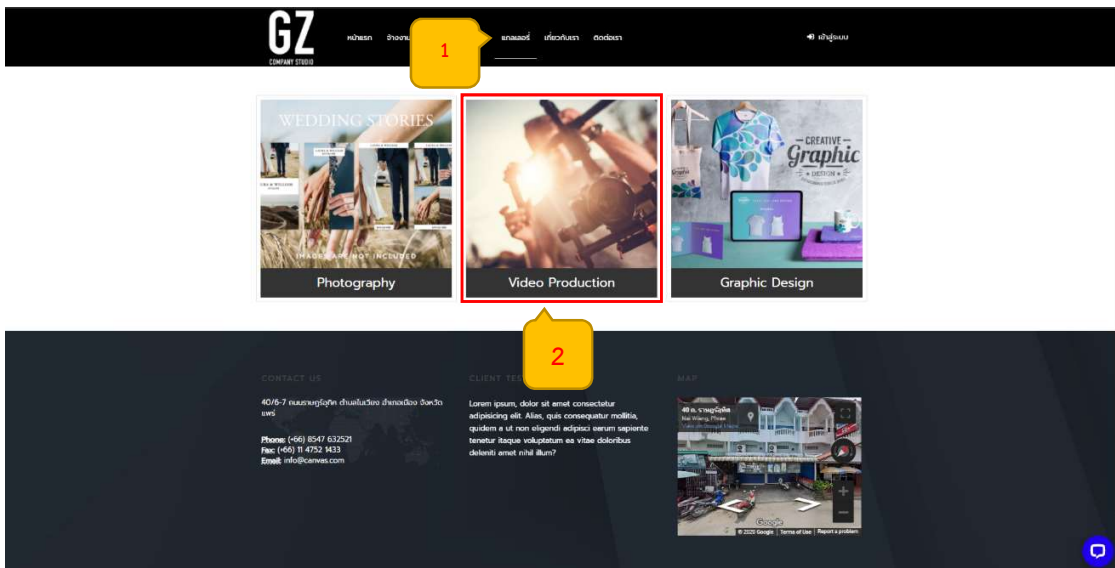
GZ
COMPANY STUDIO

หน้าแรก จ้างงาน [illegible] แกลเลอรี่ เกี่ยวกับเรา ติดต่อเรา

1

เข้าสู่ระบบ

WEDDING STORIES

IMAGES ARE NOT INCLUDED

Photography

Video Production

CREATIVE Graphic DESIGN

Graphic Design

2

CONTACT US

40/6-7 ถนนราษฎร์อุทิศ ตำบลในเวียง อำเภอเมือง จังหวัดแพร่

Phone: (+66) 8547 632521
Fax: (+66) 11 4752 1433
Email: info@canvas.com

CLIENT TES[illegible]

Lorem ipsum, dolor sit amet consectetur adipisicing elit. Alias, quis consequatur mollitia, quidem a ut non eligendi adipisci earum sapiente tenetur itaque voluptatum ea vitae doloribus deleniti amet nihil illum?

MAP

40 ถ. ราษฎร์อุทิศ
Nai Wiang, Phrae
View on Google Maps

Google
© 2020 Google Terms of Use Report a problem